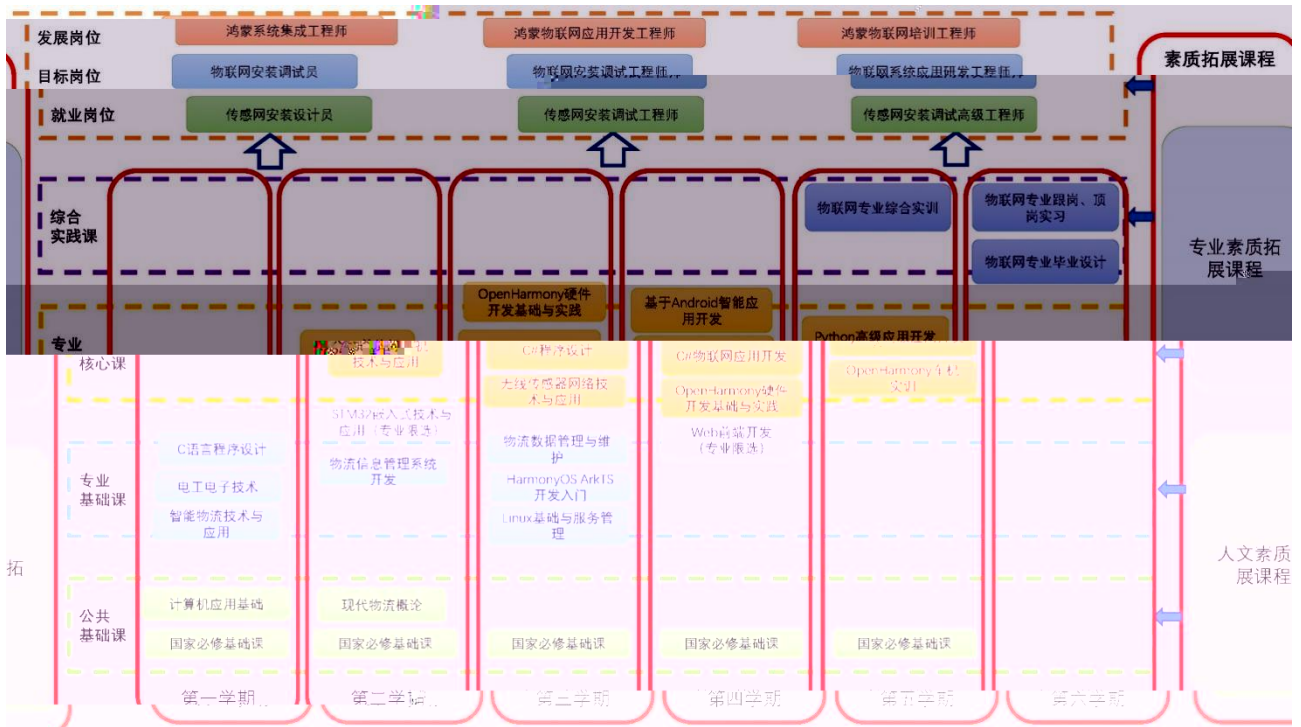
发展岗位
鸿蒙系统集成工程师
鸿蒙物联网应用开发工程师
鸿蒙物联网培训工程师
素质拓展课程
目标岗位
物联网安装调试员
物联网安装调试工程师
物联网系统应用研发工程师
就业岗位
传感网安装设计员
传感网安装调试工程师
传感网安装调试高级工程师
综合实践课
物联网专业综合实训
物联网专业跟岗、顶岗实习
物联网专业毕业设计
专业素质拓展课程
专业
OpenHarmony硬件开发基础与实践
基于Android智能应用开发
Python高级应用开发
核心课
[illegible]技术与应用
C#程序设计
C#物联网应用开发
OpenHarmony 全栈实训
无线传感器网络技术与应用
Open-Harmony硬件开发基础与实践
STM32嵌入式技术与应用（专业限选）
物流数据管理与维护
Web前端开发（专业限选）
专业基础课
C语言程序设计
物流信息管理系统开发
电工电子技术
HarmonyOS ArkTS开发入门
智能物流技术与应用
Linux基础与服务管理
拓
人文素质拓展课程
公共基础课
计算机应用基础
现代物流概论
国家必修基础课
国家必修基础课
国家必修基础课
国家必修基础课
国家必修基础课
第一学期
第二学期
第三学期
第四学期
第五学期
第六学期